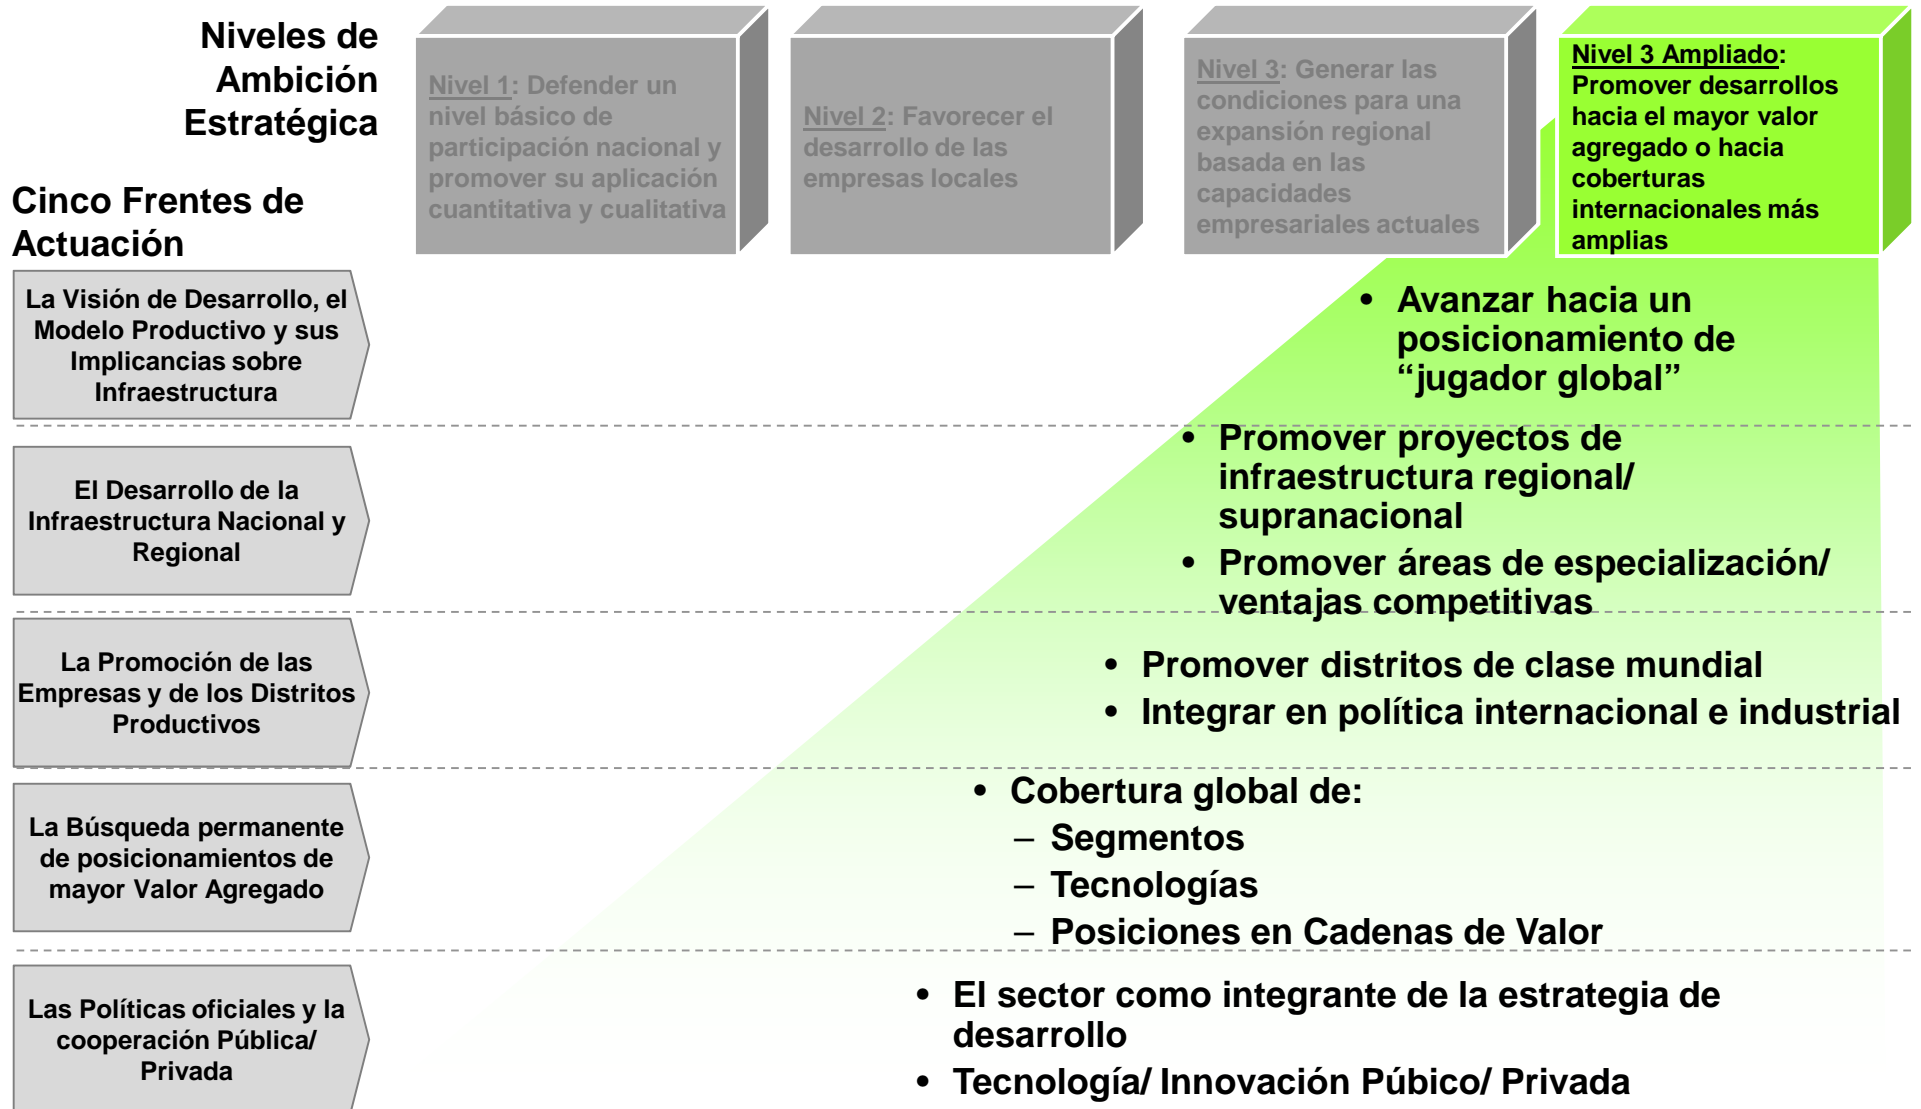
Niveles de Ambición Estratégica

Nivel 1: Defender un nivel básico de participación nacional y promover su aplicación cuantitativa y cualitativa

Nivel 2: Favorecer el desarrollo de las empresas locales

Nivel 3: Generar las condiciones para una expansión regional basada en las capacidades empresariales actuales

Nivel 3 Ampliado: Promover desarrollos hacia el mayor valor agregado o hacia coberturas internacionales más amplias

Cinco Frentes de Actuación

La Visión de Desarrollo, el Modelo Productivo y sus Implicancias sobre Infraestructura

• Avanzar hacia un posicionamiento de "jugador global"

El Desarrollo de la Infraestructura Nacional y Regional

• Promover proyectos de infraestructura regional/ supranacional
• Promover áreas de especialización/ ventajas competitivas

La Promoción de las Empresas y de los Distritos Productivos

• Promover distritos de clase mundial
• Integrar en política internacional e industrial

La Búsqueda permanente de posicionamientos de mayor Valor Agregado

• Cobertura global de:
– Segmentos
– Tecnologías
– Posiciones en Cadenas de Valor

Las Políticas oficiales y la cooperación Pública/ Privada

• El sector como integrante de la estrategia de desarrollo
• Tecnología/ Innovación Púbico/ Privada